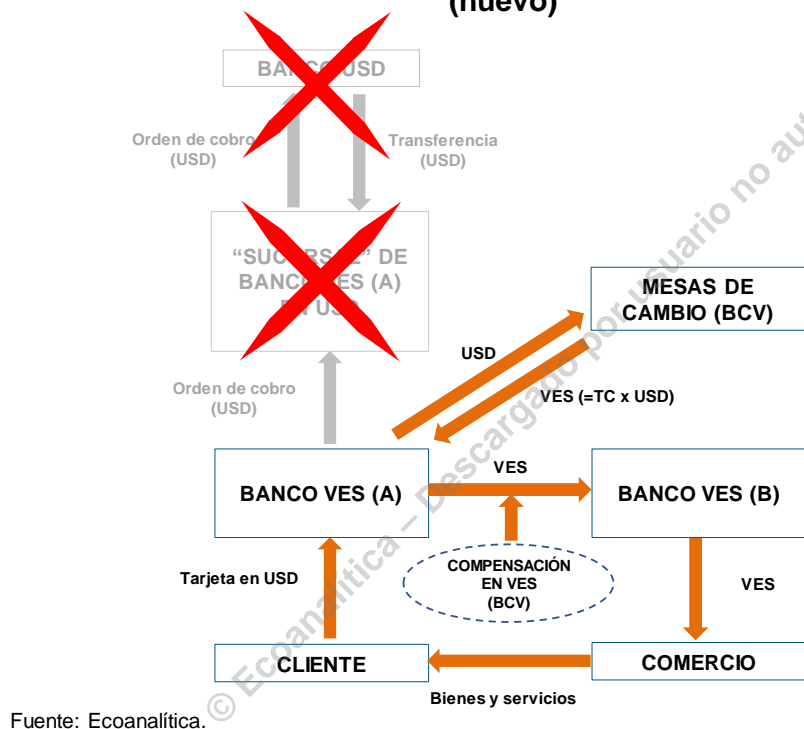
(nuevo)

BANCO USD

Orden de cobro (USD)

Transferencia (USD)

"SUC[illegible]" DE BANC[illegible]ES (A) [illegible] USD

Orden de cobro (USD)

MESAS DE CAMBIO (BCV)

USD

VES (=TC x USD)

BANCO VES (A)

VES

BANCO VES (B)

COMPENSACIÓN EN VES (BCV)

Tarjeta en USD

VES

CLIENTE

COMERCIO

Bienes y servicios

Fuente: Ecoanalítica.

© Ecoanalítica – Descargado por usuario no au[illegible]